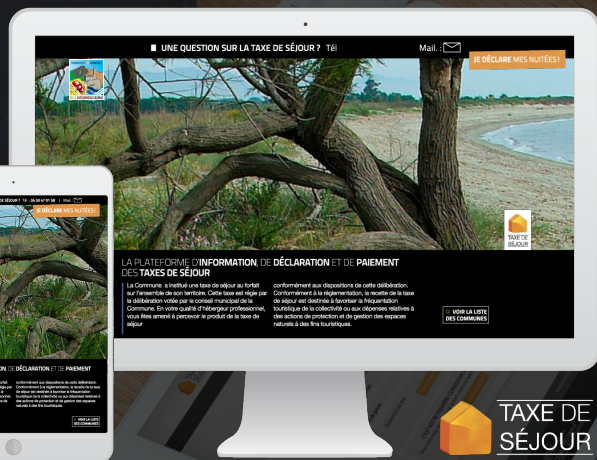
UNE QUESTION SUR LA TAXE DE SÉJOUR ? Tél

Mail :

JE DÉCLARE MES NUITÉES !

TAXE DE SÉJOUR

LA PLATEFORME D'INFORMATION, DE DÉCLARATION ET DE PAIEMENT DES TAXES DE SÉJOUR

La Commune a institué une taxe de séjour au forfait sur l'ensemble de son territoire. Cette taxe est régie par la délibération votée par le conseil municipal de la Commune. En votre qualité d'hébergeur professionnel, vous êtes amené à percevoir le produit de la taxe de séjour

conformément aux dispositions de cette délibération. Conformément à la réglementation, la recette de la taxe de séjour est destinée à favoriser la fréquentation touristique de la collectivité ou aux dépenses relatives à des actions de protection et de gestion des espaces naturels à des fins touristiques.

VOIR LA LISTE DES COMMUNES

JE DÉCLARE MES NUITÉES !

ON, DE DÉCLARATION ET DE PAIEMENT

conformément aux dispositions de cette délibération. Conformément à la réglementation, la recette de la taxe de séjour est destinée à favoriser la fréquentation touristique de la collectivité ou aux dépenses relatives à des actions de protection et de gestion des espaces naturels à des fins touristiques.

VOIR LA LISTE DES COMMUNES

TAXE DE SÉJOUR